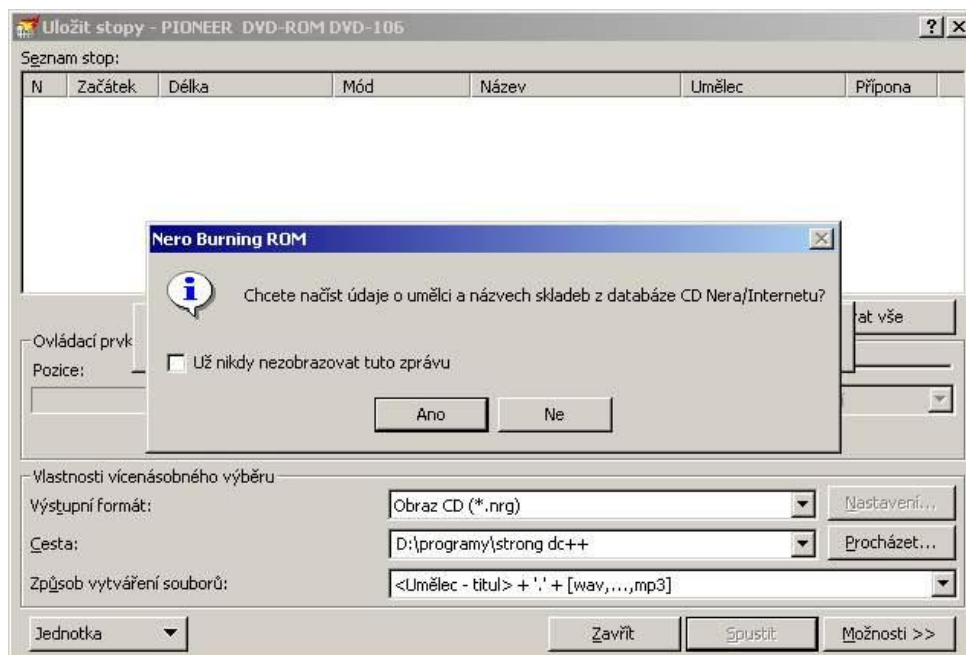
Uložit stopy - PIONEER DVD-ROM DVD-106

?

Seznam stop:

| N | Začátek | Délka | Mód | Název | Umělec | Přípona |
|---|---|---|---|---|---|---|

Nero Burning ROM

Chcete načíst údaje o umělci a názvech skladeb z databáze CD Nera/Internetu?

Už nikdy nezobrazovat tuto zprávu

Ano

Ne

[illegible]rat vše

Ovládací prvk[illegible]

Pozice:

Vlastnosti vícenásobného výběru

Výstupní formát:

Obraz CD (*.nrg)

Nastavení...

Cesta:

D:\programy\strong dc++

Procházet...

Způsob vytváření souborů:

<Umělec - titul> + '.' + [wav,...,mp3]

Jednotka

Zavřít

Spustit

Možnosti >>